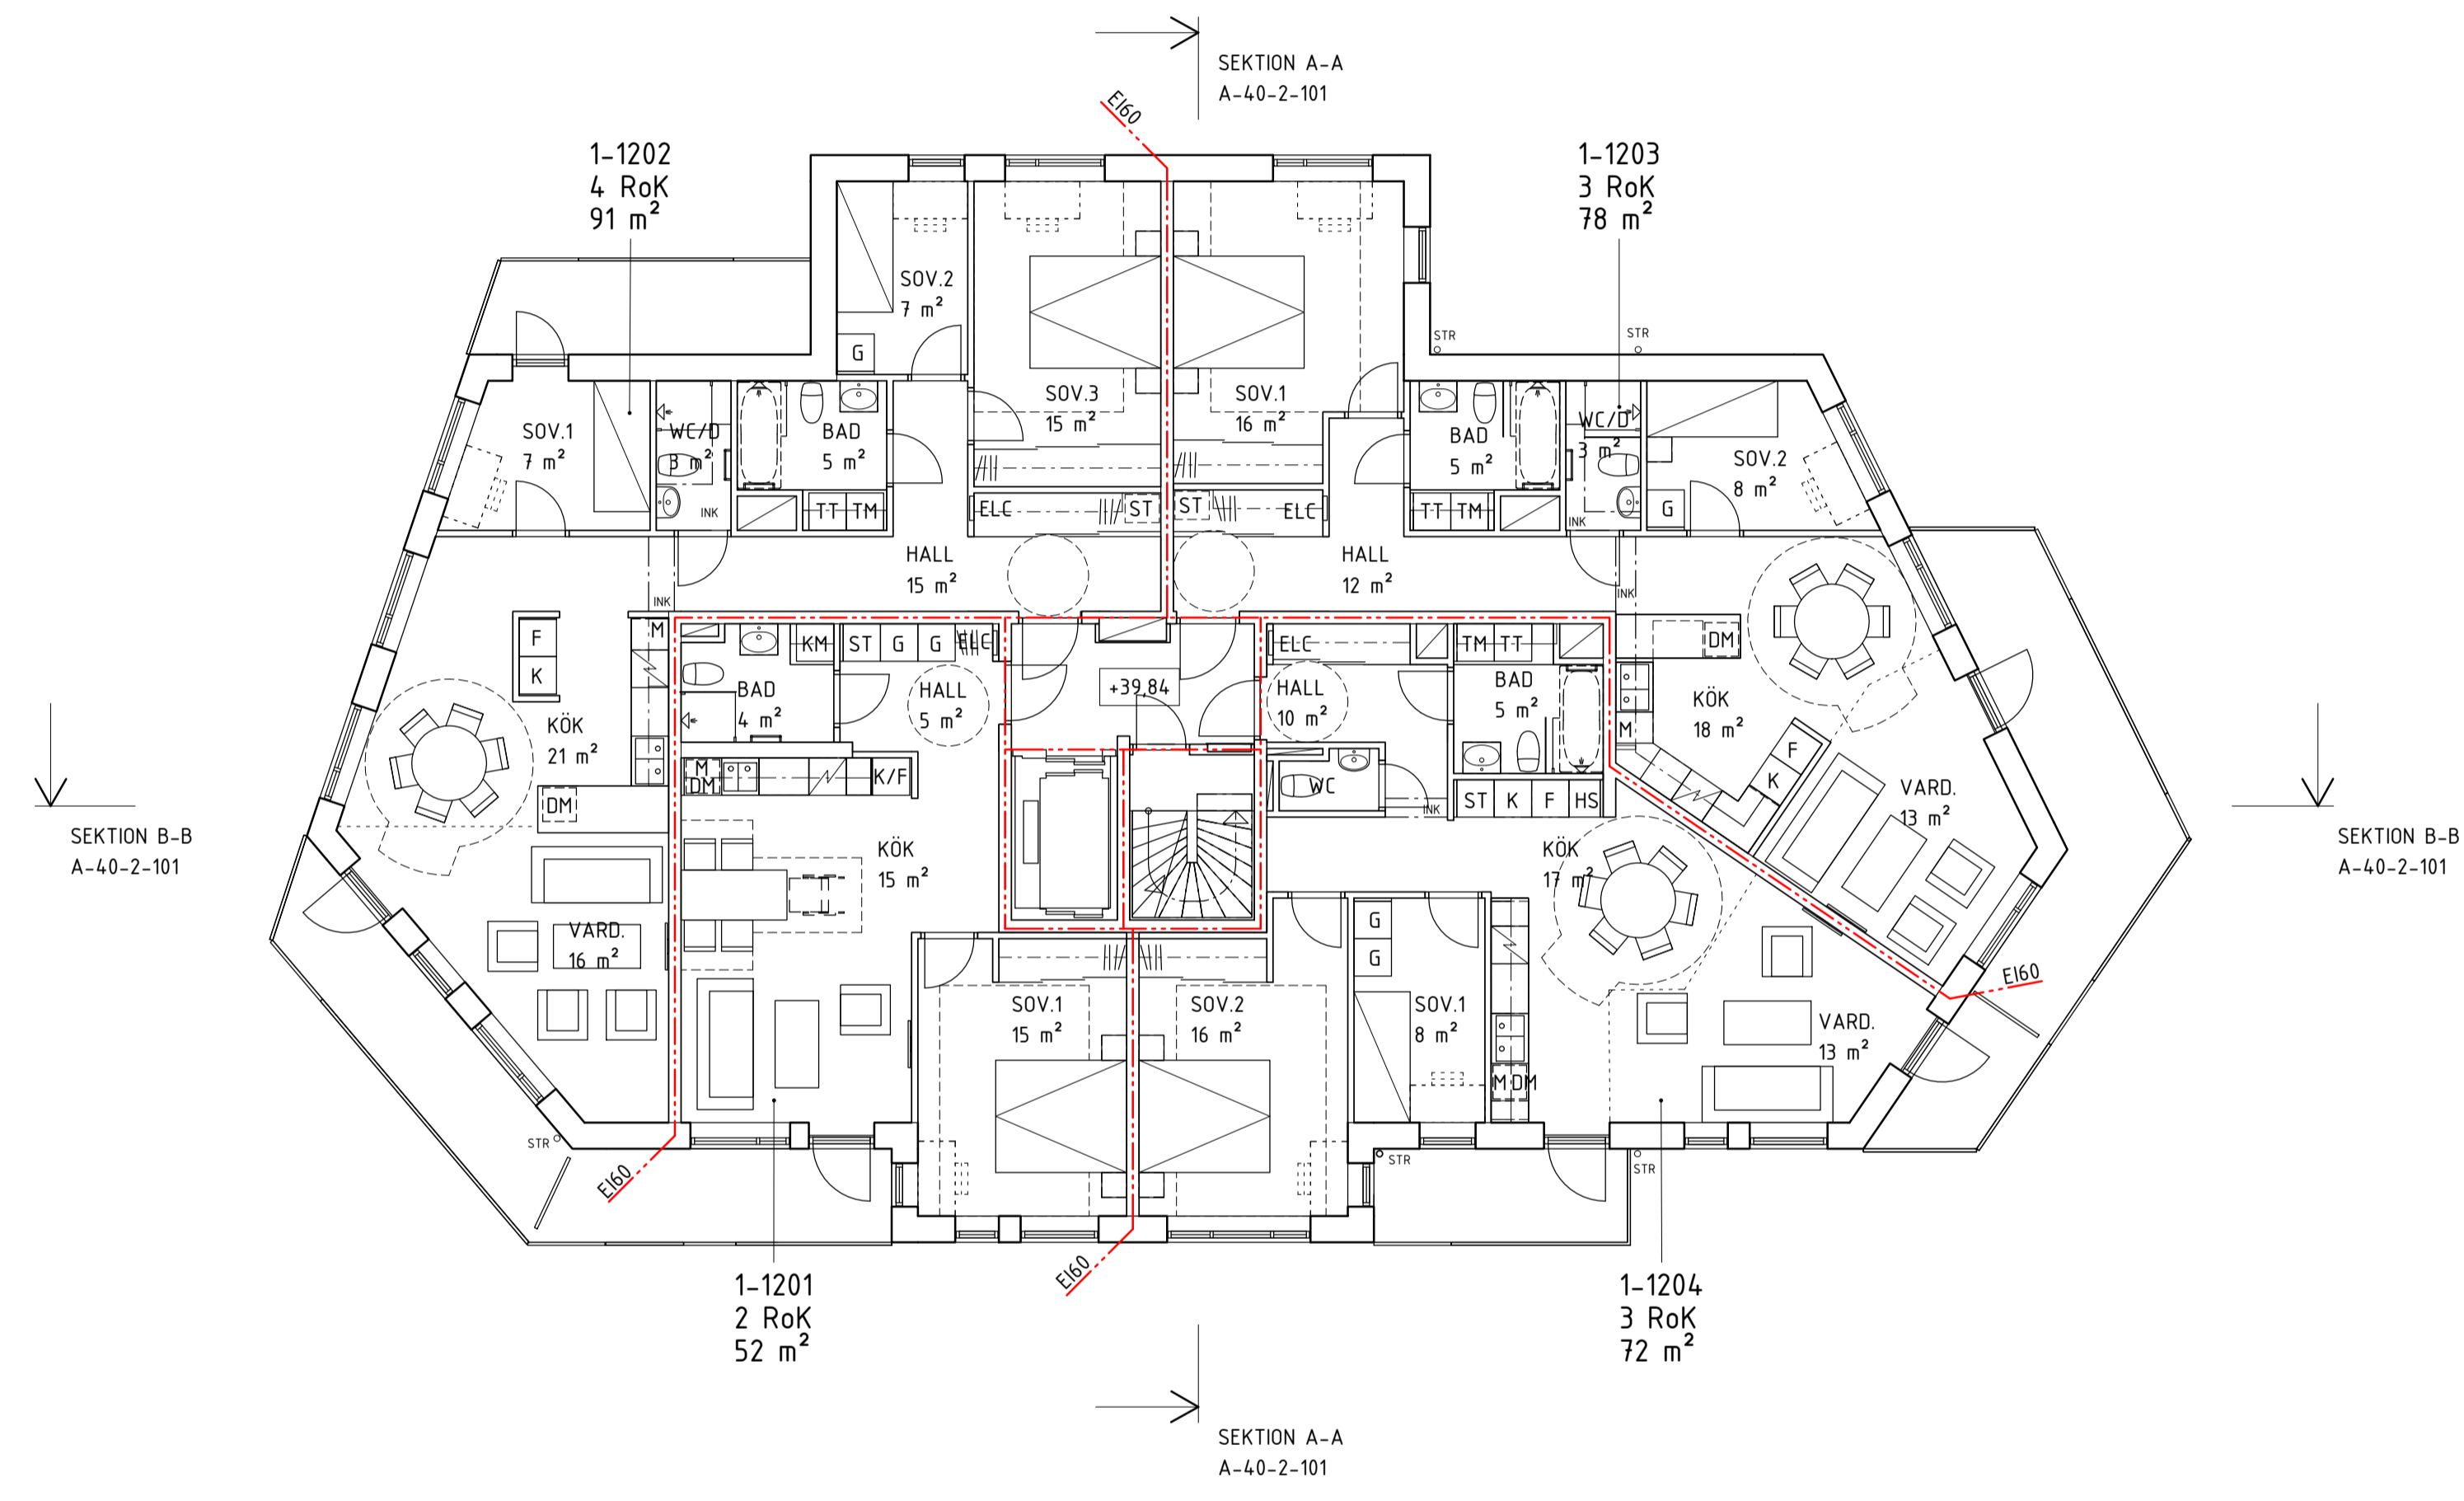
SEKTION A-A
A-40-2-101

EI60

1-1202
4 RoK
91 m²

1-1203
3 RoK
78 m²

SOV.2
7 m²

G

SOV.3
15 m²

SOV.1
16 m²

STR

STR

SOV.1
7 m²

WC/D
3 m²

BAD
5 m²

BAD
5 m²

WC/D
3 m²

SOV.2
8 m²

INK

TT TM

ELC

ST

ST

ELC

TT TM

INK

G

HALL
15 m²

HALL
12 m²

INK

INK

F
K

M

KM ST G G ELC

ELC

TM TT

DM

BAD
4 m²

HALL
5 m²

+39,84

HALL
10 m²

BAD
5 m²

KÖK
18 m²

KÖK
21 m²

M
DM

K/F

M

F
K

WC

INK

ST K F HS

VARD.
13 m²

DM

SEKTION B-B
A-40-2-101

KÖK
15 m²

KÖK
17 m²

SEKTION B-B
A-40-2-101

VARD.
16 m²

G
G

EI60

SOV.1
15 m²

SOV.2
16 m²

SOV.1
8 m²

VARD.
13 m²

M DM

STR

STR

STR

EI60

EI60

1-1201
2 RoK
52 m²

1-1204
3 RoK
72 m²

SEKTION A-A
A-40-2-101